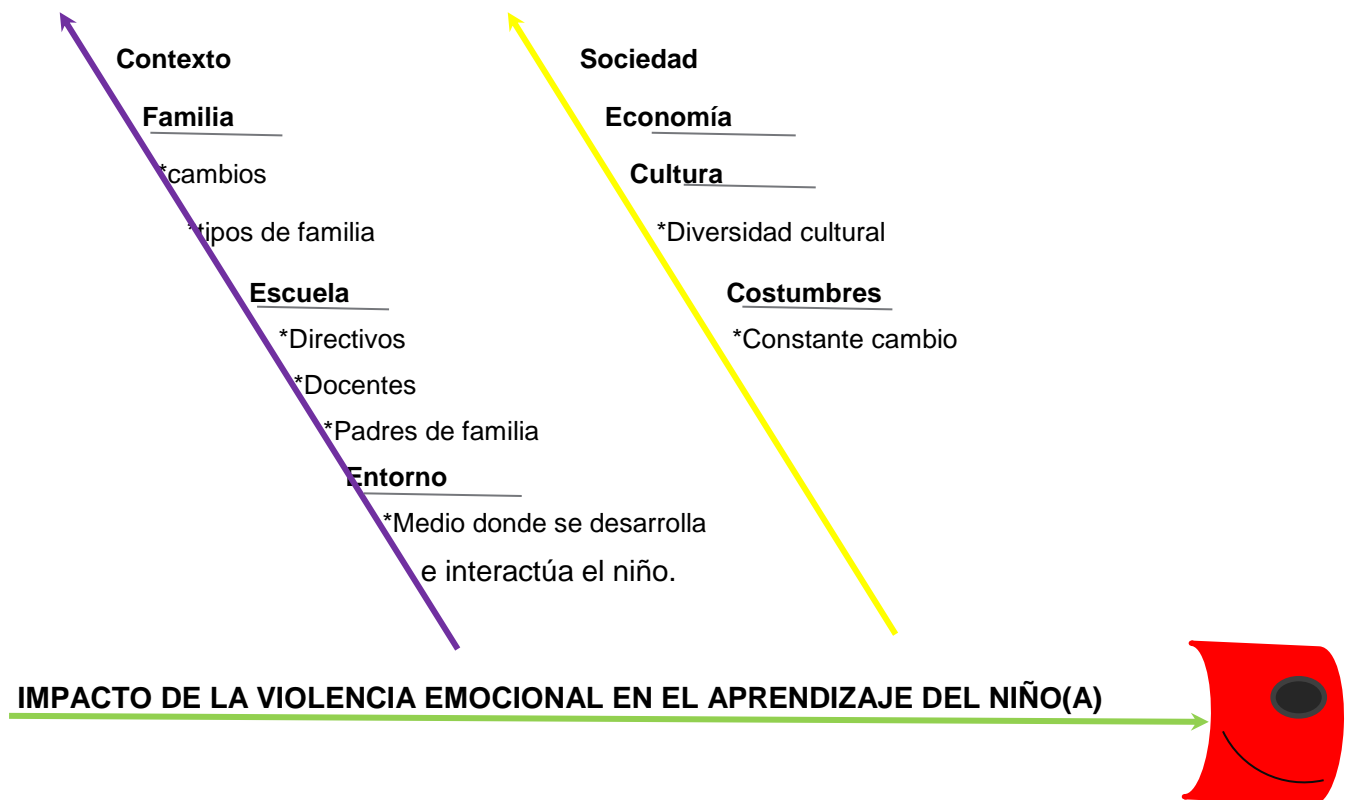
Contexto

Familia

*cambios

*tipos de familia

Escuela

*Directivos

*Docentes

*Padres de familia

Entorno

*Medio donde se desarrolla e interactúa el niño.

Sociedad

Economía

Cultura

*Diversidad cultural

Costumbres

*Constante cambio

IMPACTO DE LA VIOLENCIA EMOCIONAL EN EL APRENDIZAJE DEL NIÑO(A)